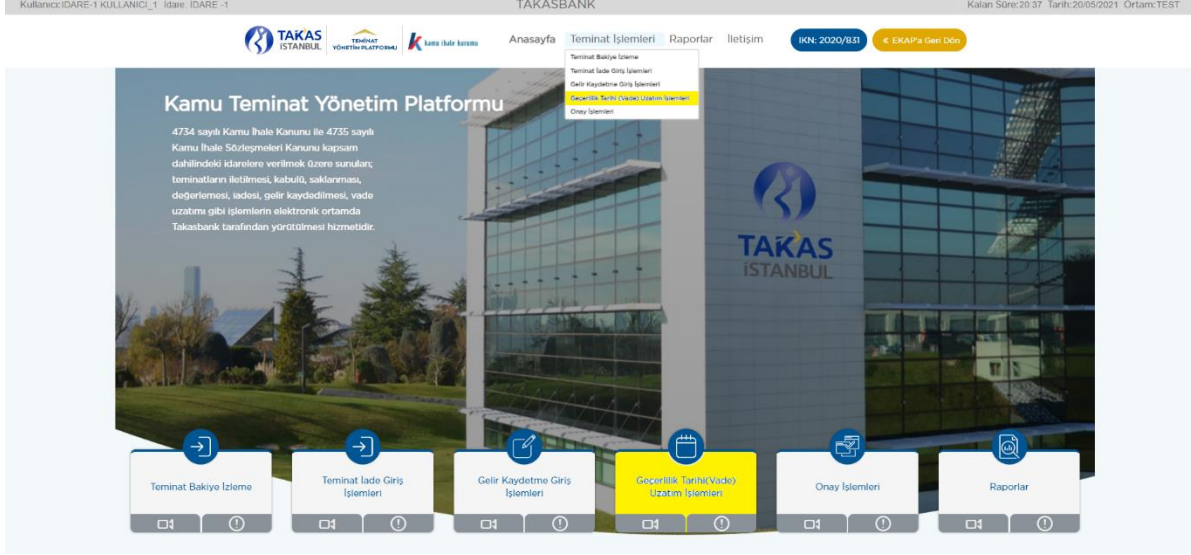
Kullanıcı:IDARE-1 KULLANICI_1 İdare: IDARE -1

TAKASBANK

Kalan Süre:20:37 Tarih:20/05/2021 Ortam:TEST

TAKAS İSTANBUL

TEMİNAT YÖNETİM PLATFORMU

kamu ihale kurumu

Anasayfa Teminat İşlemleri Raporlar İletişim

IKN: 2020/831

« EKAP'a Geri Dön

Teminat Bakiye İzleme
Teminat İade Giriş İşlemleri
Gelir Kaydetme Giriş İşlemleri
Geçerlilik Tarihi (Vade) Uzatım İşlemleri
Onay İşlemleri

Kamu Teminat Yönetim Platformu

4734 sayılı Kamu İhale Kanunu ile 4735 sayılı Kamu İhale Sözleşmeleri Kanunu kapsam dahilindeki idarelere verilmek üzere sunulan; teminatların iletilmesi, kabulü, saklanması, değerlemesi, iadesi, gelir kaydedilmesi, vade uzatımı gibi işlemlerin elektronik ortamda Takasbank tarafından yürütülmesi hizmetidir.

TAKAS İSTANBUL

Teminat Bakiye İzleme

Teminat İade Giriş İşlemleri

Gelir Kaydetme Giriş İşlemleri

Geçerlilik Tarihi(Vade) Uzatım İşlemleri

Onay İşlemleri

Raporlar